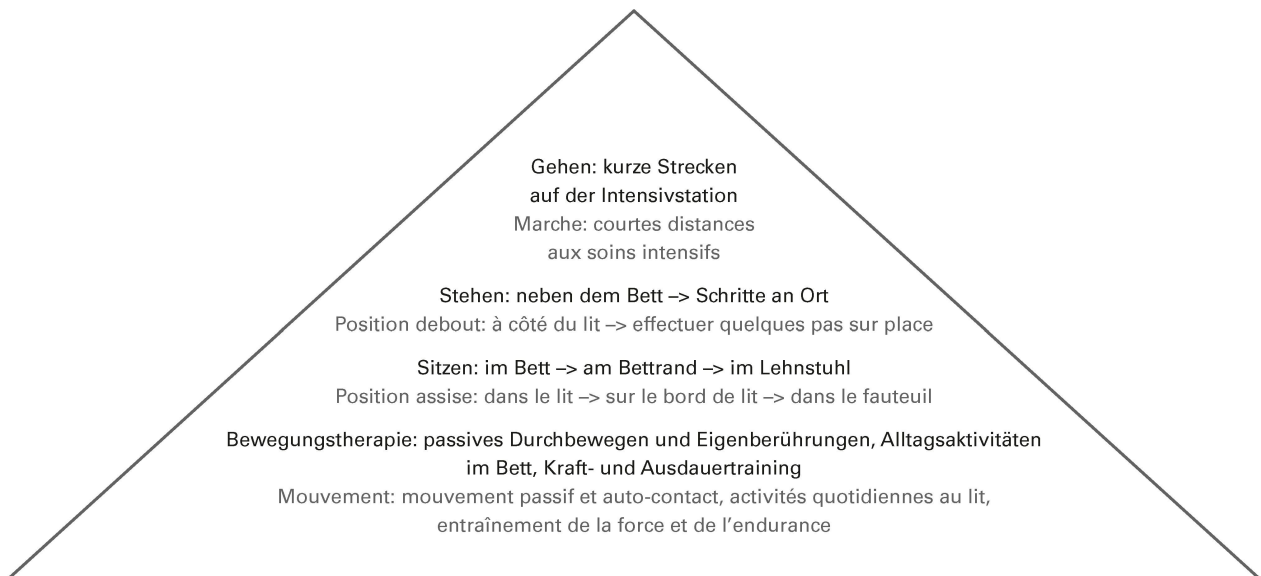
Gehen: kurze Strecken auf der Intensivstation
Marche: courtes distances aux soins intensifs

Stehen: neben dem Bett –> Schritte an Ort
Position debout: à côté du lit –> effectuer quelques pas sur place

Sitzen: im Bett –> am Bettrand –> im Lehnstuhl
Position assise: dans le lit –> sur le bord de lit –> dans le fauteuil

Bewegungstherapie: passives Durchbewegen und Eigenberührungen, Alltagsaktivitäten im Bett, Kraft- und Ausdauertraining
Mouvement: mouvement passif et auto-contact, activités quotidiennes au lit, entraînement de la force et de l'endurance